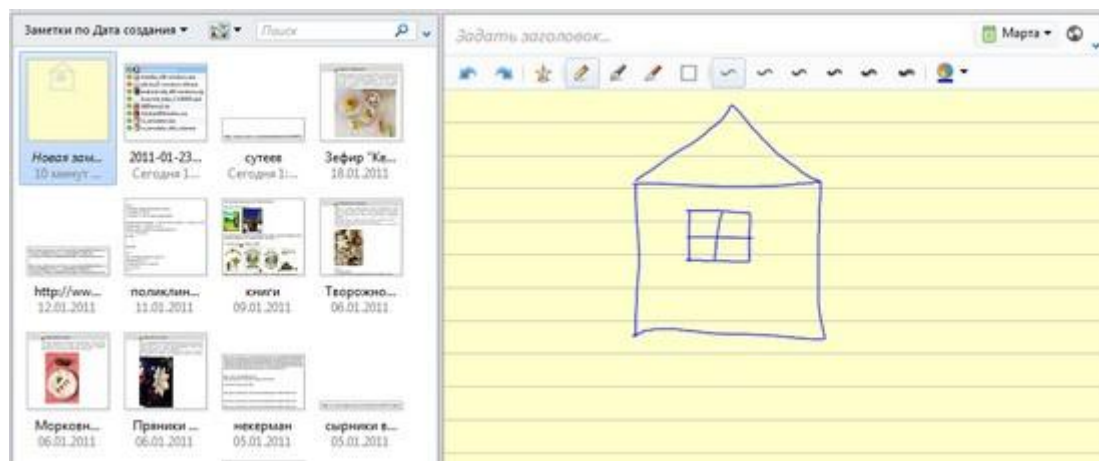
Заметки по Дата создания ▾ Поиск

Новая зам... 10 минут ...

2011-01-23... Сегодня 1...

cyтeeв Сегодня 1:...

Зефир "Ке... 18.01.2011

http://ww... 12.01.2011

поликлин... 11.01.2011

книги 09.01.2011

Творожно... 06.01.2011

Морковн... 06.01.2011

Пряники ... 06.01.2011

некерман 05.01.2011

сырники в... 05.01.2011

Задать заголовок...

Марта ▾